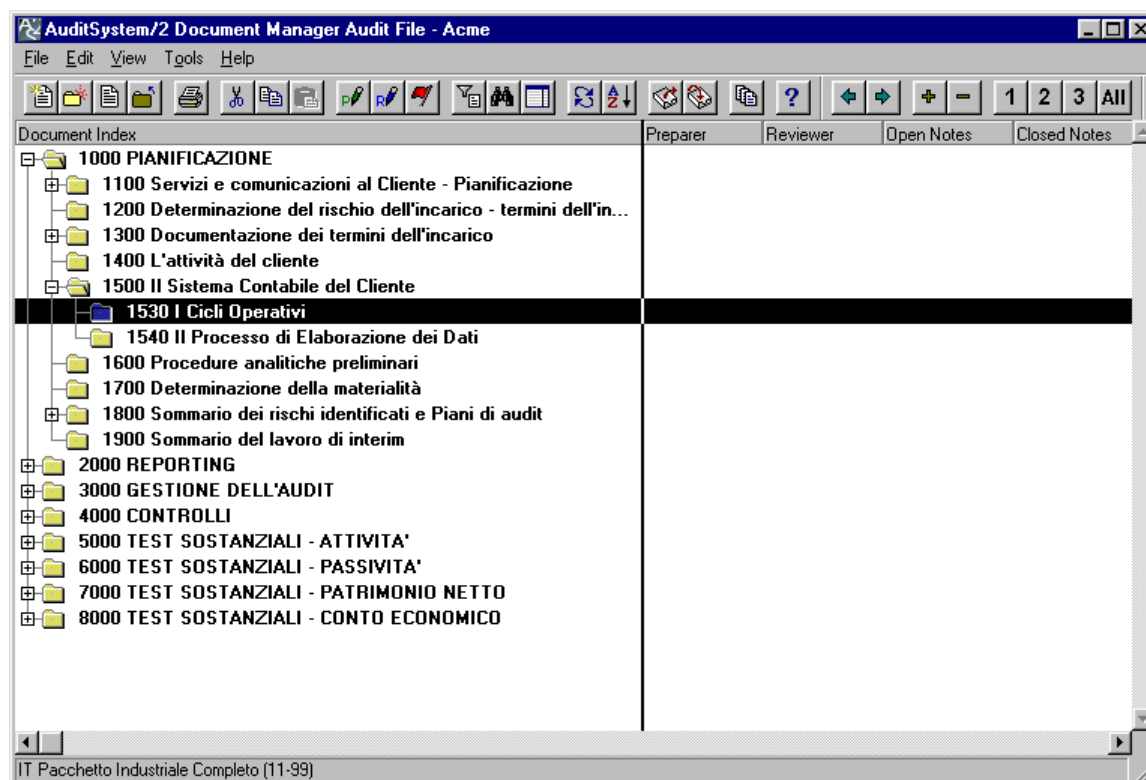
AuditSystem/2 Document Manager Audit File - Acme

File Edit View Tools Help

1 2 3 All

| Document Index | Preparer | Reviewer | Open Notes | Closed Notes |
|---|---|---|---|---|

1000 PIANIFICAZIONE
1100 Servizi e comunicazioni al Cliente - Pianificazione
1200 Determinazione del rischio dell'incarico - termini dell'in...
1300 Documentazione dei termini dell'incarico
1400 L'attività del cliente
1500 Il Sistema Contabile del Cliente
1530 I Cicli Operativi
1540 Il Processo di Elaborazione dei Dati
1600 Procedure analitiche preliminari
1700 Determinazione della materialità
1800 Sommario dei rischi identificati e Piani di audit
1900 Sommario del lavoro di interim
2000 REPORTING
3000 GESTIONE DELL'AUDIT
4000 CONTROLLI
5000 TEST SOSTANZIALI - ATTIVITA'
6000 TEST SOSTANZIALI - PASSIVITA'
7000 TEST SOSTANZIALI - PATRIMONIO NETTO
8000 TEST SOSTANZIALI - CONTO ECONOMICO

IT Pacchetto Industriale Completo (11-99)